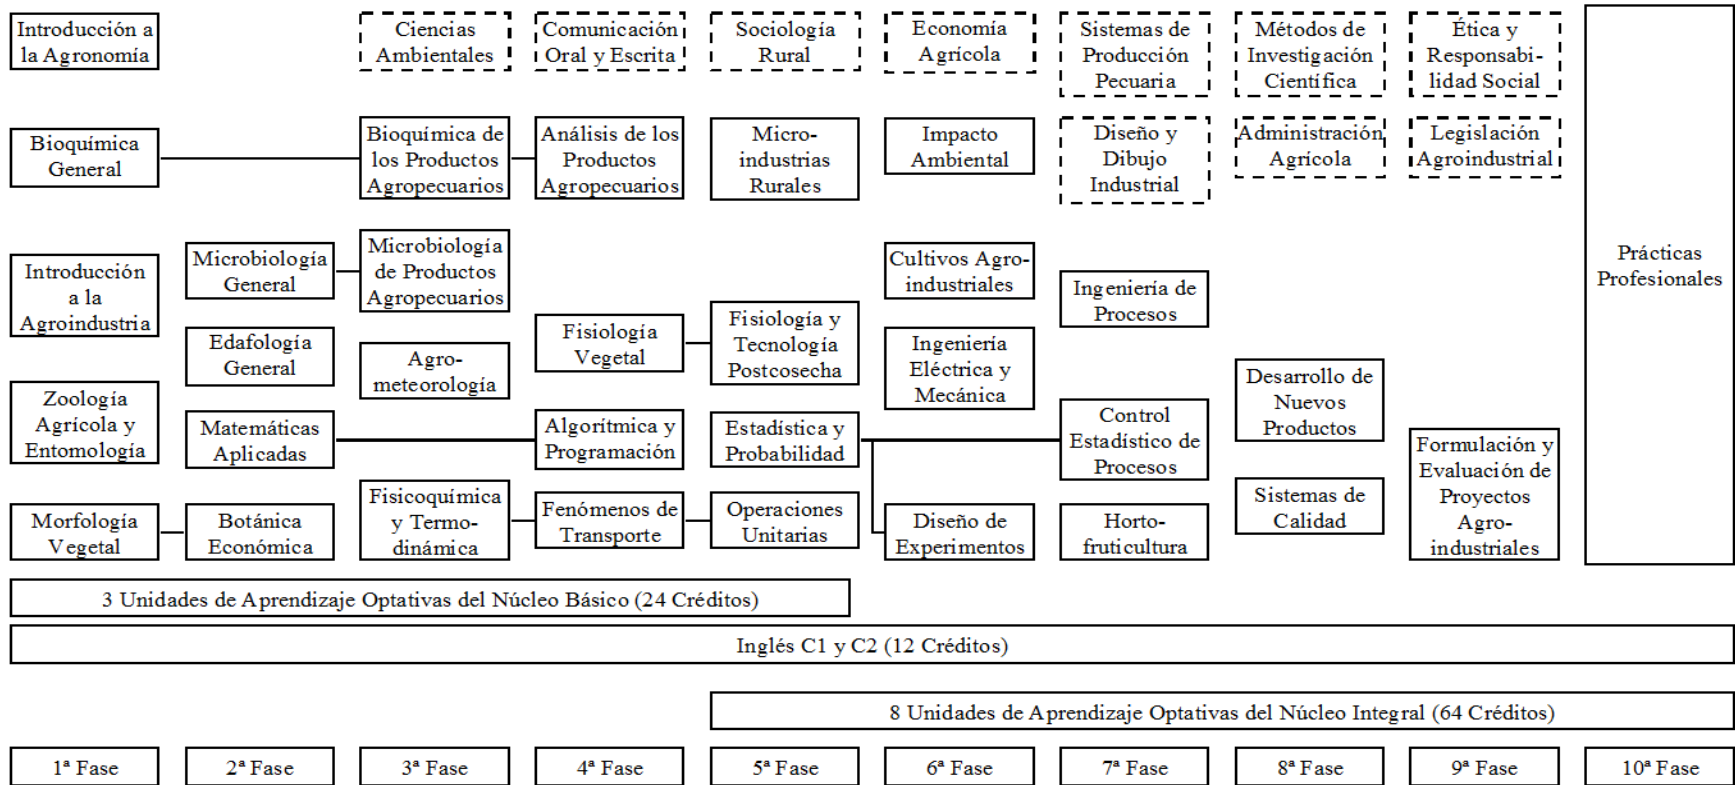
Introducción a la Agronomía

Ciencias Ambientales

Comunicación Oral y Escrita

Sociología Rural

Economía Agrícola

Sistemas de Producción Pecuaria

Métodos de Investigación Científica

Ética y Responsabilidad Social

Bioquímica General

Bioquímica de los Productos Agropecuarios

Análisis de los Productos Agropecuarios

Microindustrias Rurales

Impacto Ambiental

Diseño y Dibujo Industrial

Administración Agrícola

Legislación Agroindustrial

Prácticas Profesionales

Introducción a la Agroindustria

Microbiología General

Microbiología de Productos Agropecuarios

Cultivos Agroindustriales

Ingeniería de Procesos

Edafología General

Agrometeorología

Fisiología Vegetal

Fisiología y Tecnología Postcosecha

Ingeniería Eléctrica y Mecánica

Desarrollo de Nuevos Productos

Zoología Agrícola y Entomología

Matemáticas Aplicadas

Algorítmica y Programación

Estadística y Probabilidad

Control Estadístico de Procesos

Formulación y Evaluación de Proyectos Agroindustriales

Sistemas de Calidad

Morfología Vegetal

Botánica Económica

Fisicoquímica y Termodinámica

Fenómenos de Transporte

Operaciones Unitarias

Diseño de Experimentos

Hortofruticultura

3 Unidades de Aprendizaje Optativas del Núcleo Básico (24 Créditos)

Inglés C1 y C2 (12 Créditos)

8 Unidades de Aprendizaje Optativas del Núcleo Integral (64 Créditos)

1ª Fase | 2ª Fase | 3ª Fase | 4ª Fase | 5ª Fase | 6ª Fase | 7ª Fase | 8ª Fase | 9ª Fase | 10ª Fase